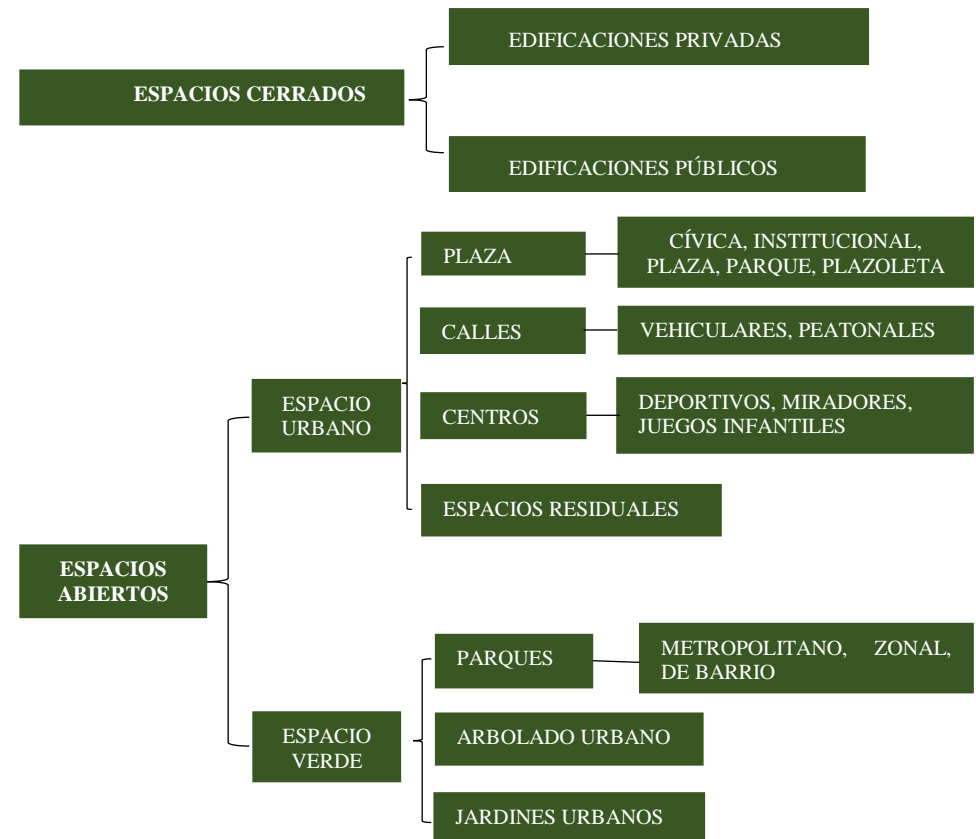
ESPACIOS CERRADOS

EDIFICACIONES PRIVADAS

EDIFICACIONES PÚBLICOS

ESPACIOS ABIERTOS

ESPACIO URBANO

PLAZA

CÍVICA, INSTITUCIONAL, PLAZA, PARQUE, PLAZOLETA

CALLES

VEHICULARES, PEATONALES

CENTROS

DEPORTIVOS, MIRADORES, JUEGOS INFANTILES

ESPACIOS RESIDUALES

ESPACIO VERDE

PARQUES

METROPOLITANO, ZONAL, DE BARRIO

ARBOLADO URBANO

JARDINES URBANOS